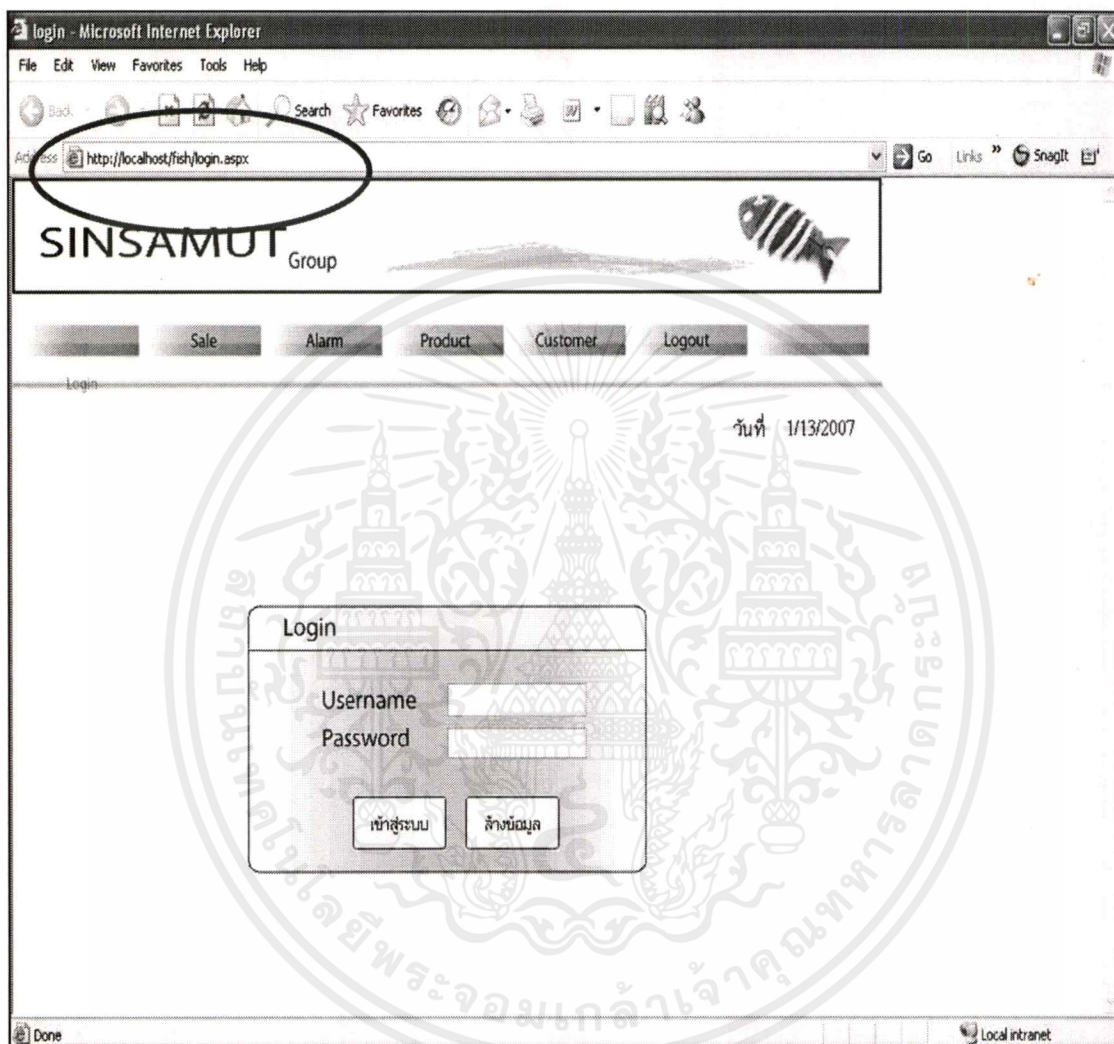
login - Microsoft Internet Explorer

File Edit View Favorites Tools Help

Back Search Favorites

Address http://localhost/fish/login.aspx

Go Links » SnagIt

SINSAMUT Group

Sale Alarm Product Customer Logout

Login

วันที่ 1/13/2007

Login

Username

Password

เข้าสู่ระบบ ล้างข้อมูล

Done

Local intranet